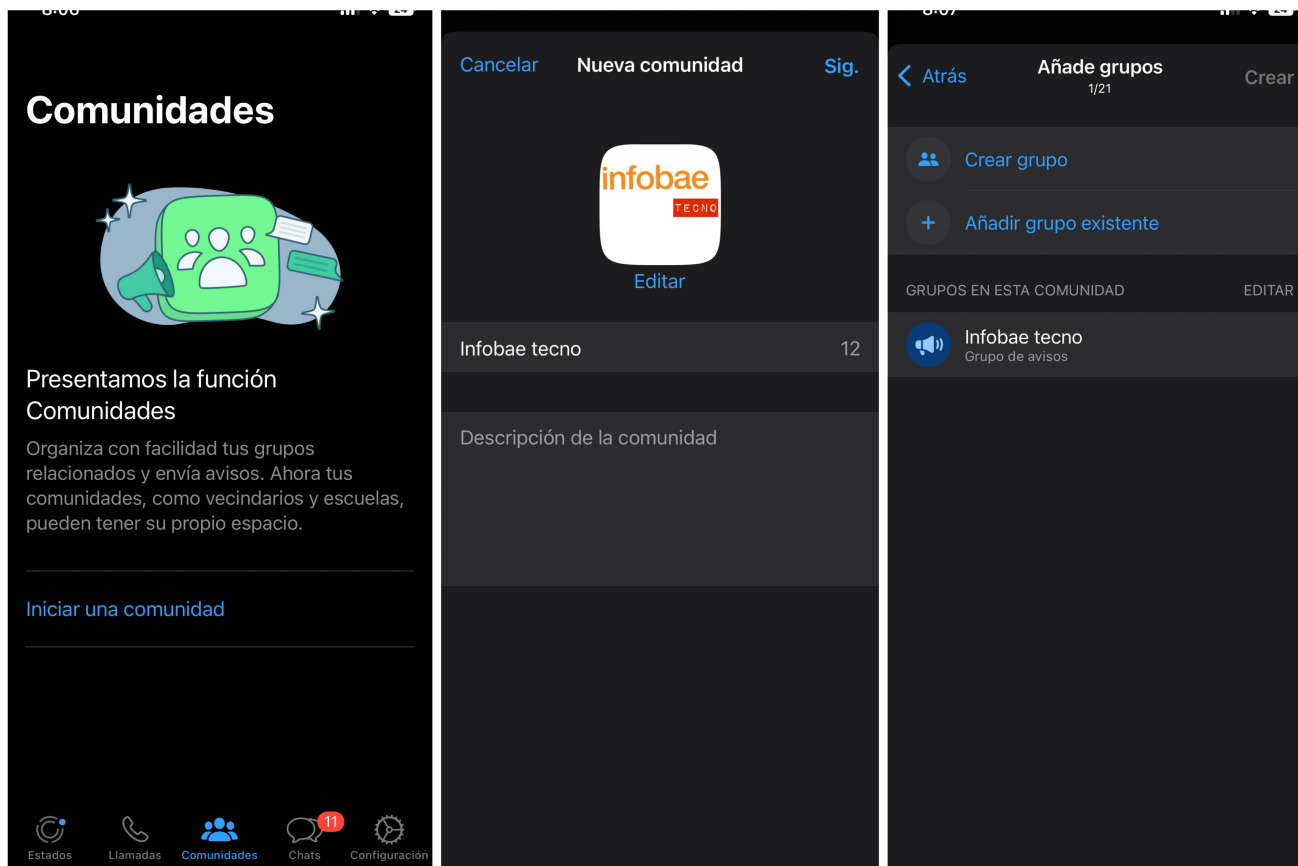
Comunidades

Presentamos la función Comunidades

Organiza con facilidad tus grupos relacionados y envía avisos. Ahora tus comunidades, como vecindarios y escuelas, pueden tener su propio espacio.

Iniciar una comunidad

Estados Llamadas Comunidades 11 Chats Configuración

Cancelar Nueva comunidad Sig.

infobae TECNO

Editar

Infobae tecno 12

Descripción de la comunidad

Atrás Añade grupos 1/21 Crear

Crear grupo

Añadir grupo existente

GRUPOS EN ESTA COMUNIDAD EDITAR

Infobae tecno
Grupo de avisos